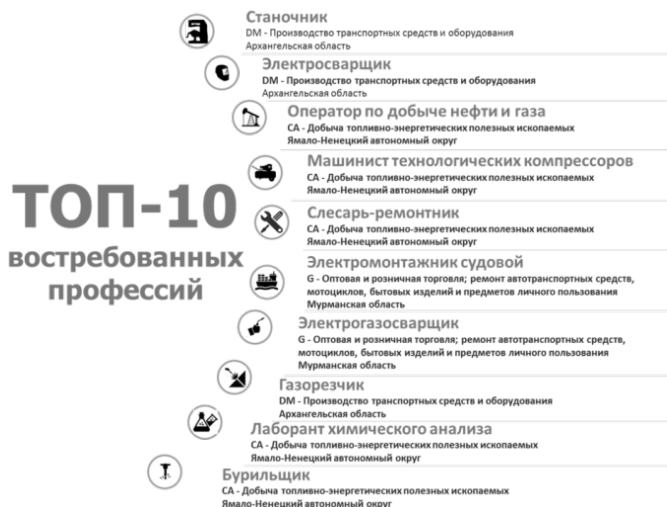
ТОП-10 востребованных профессий

Станочник
DM - Производство транспортных средств и оборудования
Архангельская область

Электросварщик
DM - Производство транспортных средств и оборудования
Архангельская область

Оператор по добыче нефти и газа
CA - Добыча топливно-энергетических полезных ископаемых
Ямало-Ненецкий автономный округ

Машинист технологических компрессоров
CA - Добыча топливно-энергетических полезных ископаемых
Ямало-Ненецкий автономный округ

Слесарь-ремонтник
CA - Добыча топливно-энергетических полезных ископаемых
Ямало-Ненецкий автономный округ

Электромонтажник судовой
G - Оптовая и розничная торговля; ремонт автотранспортных средств, мотоциклов, бытовых изделий и предметов личного пользования
Мурманская область

Электрогазосварщик
G - Оптовая и розничная торговля; ремонт автотранспортных средств, мотоциклов, бытовых изделий и предметов личного пользования
Мурманская область

Газорезчик
DM - Производство транспортных средств и оборудования
Архангельская область

Лаборант химического анализа
CA - Добыча топливно-энергетических полезных ископаемых
Ямало-Ненецкий автономный округ

Бурильщик
CA - Добыча топливно-энергетических полезных ископаемых
Ямало-Ненецкий автономный округ